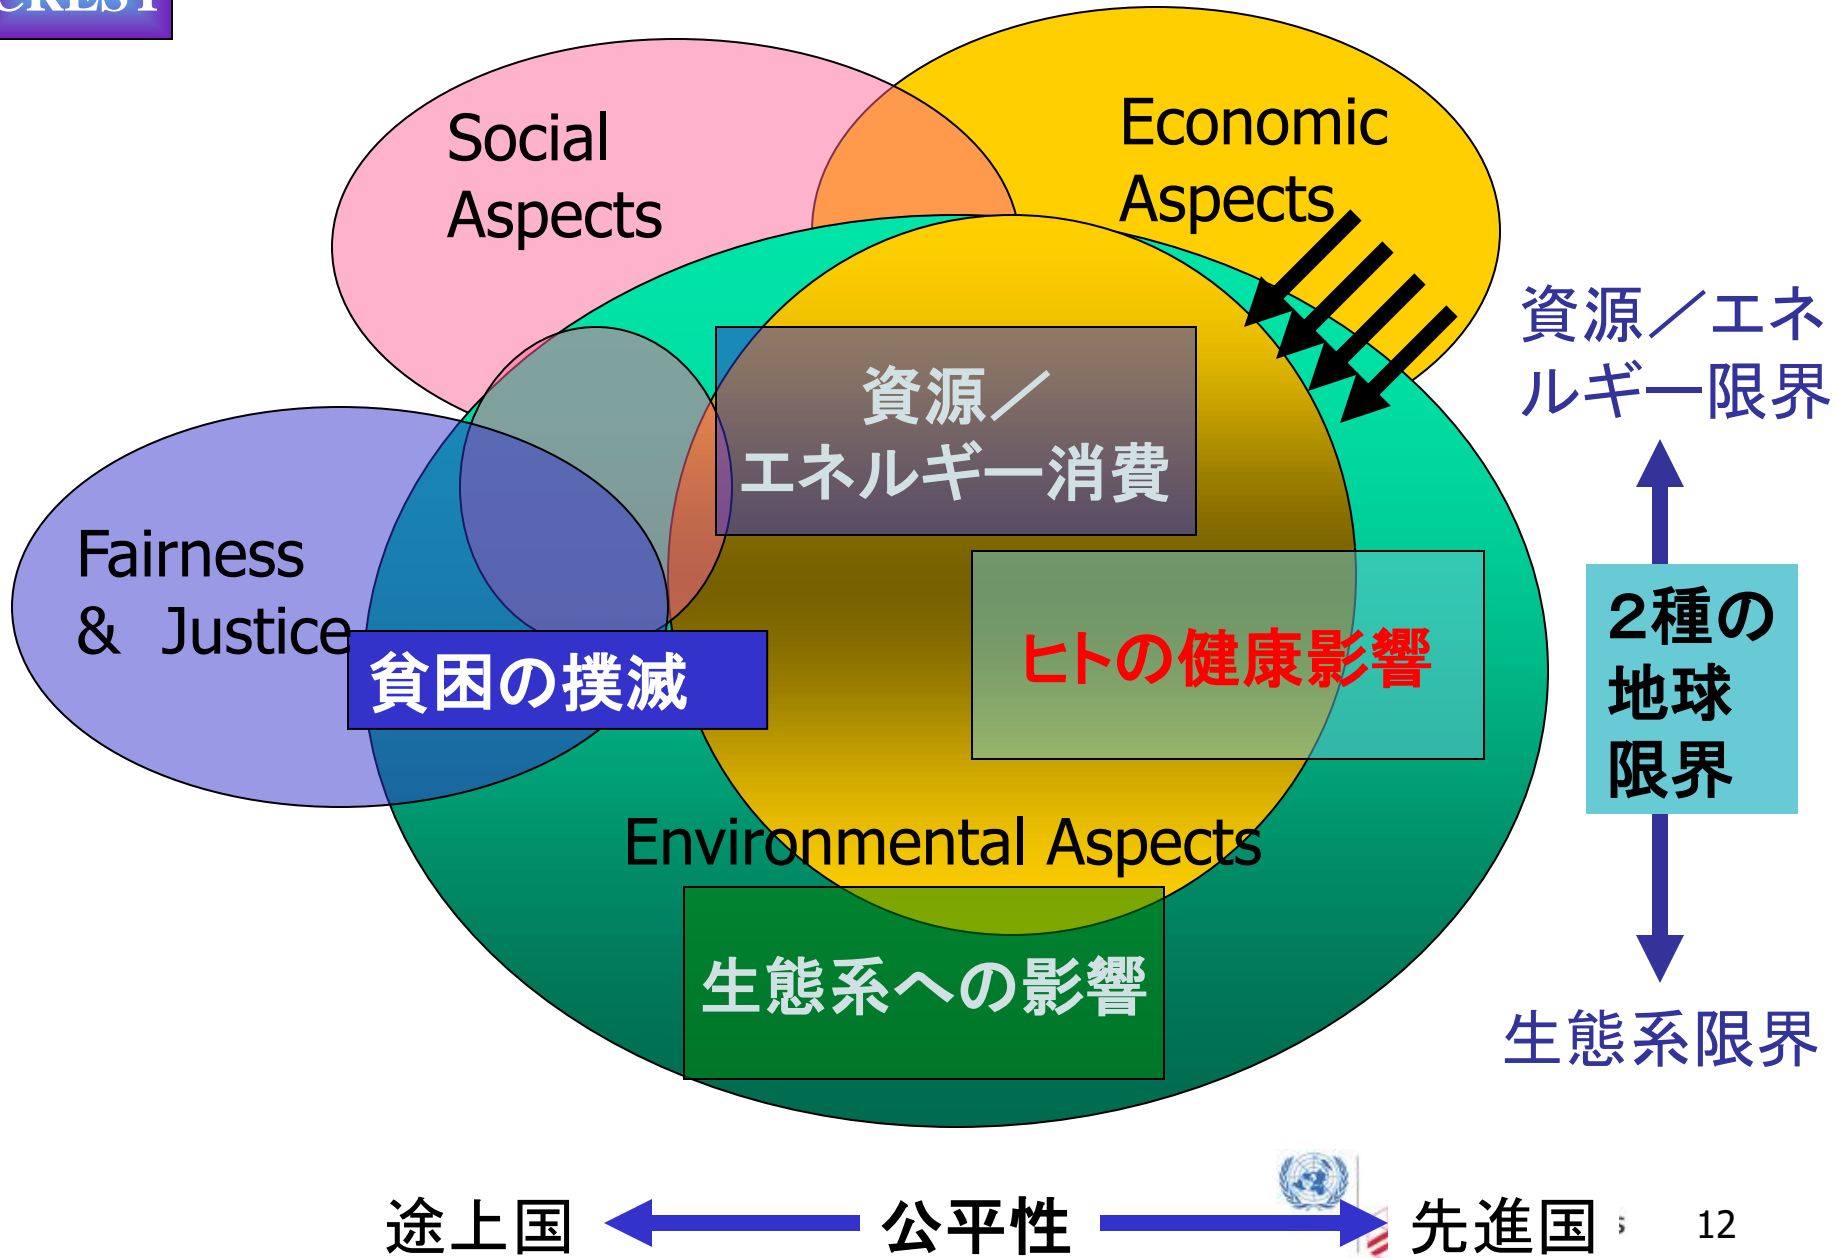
CREST

Social Aspects

Economic Aspects

資源／エネルギー限界

資源／エネルギー消費

Fairness & Justice

貧困の撲滅

ヒトの健康影響

2種の地球限界

Environmental Aspects

生態系への影響

生態系限界

途上国 公平性 先進国

12